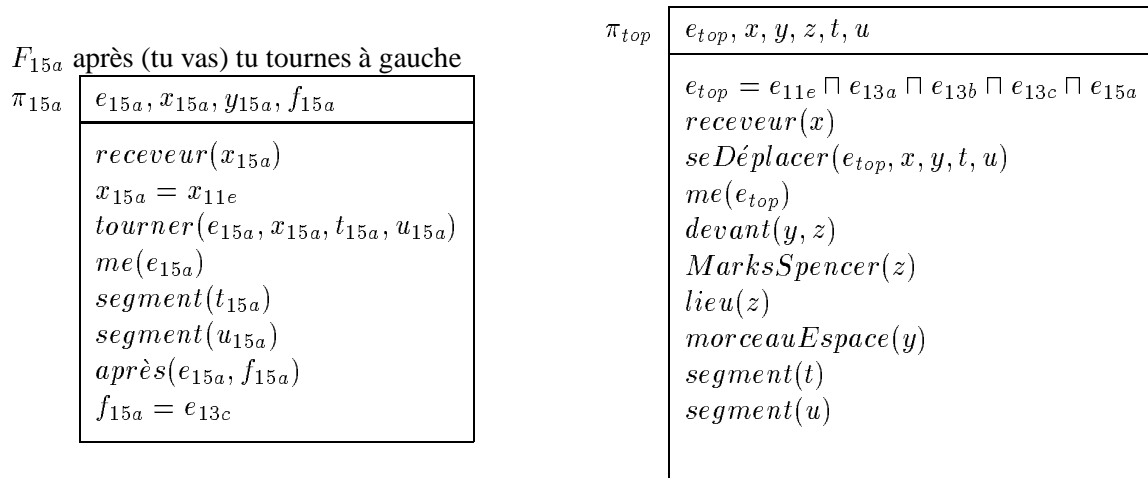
$F_{15a}$ après (tu vas) tu tournes à gauche

$\pi_{15a}$

| $e_{15a}, x_{15a}, y_{15a}, f_{15a}$ |
|---|
| $receveur(x_{15a})$ <br> $x_{15a} = x_{11e}$ <br> $tourner(e_{15a}, x_{15a}, t_{15a}, u_{15a})$ <br> $me(e_{15a})$ <br> $segment(t_{15a})$ <br> $segment(u_{15a})$ <br> $après(e_{15a}, f_{15a})$ <br> $f_{15a} = e_{13c}$ |

$\pi_{top}$

| $e_{top}, x, y, z, t, u$ |
|---|
| $e_{top} = e_{11e} \sqcap e_{13a} \sqcap e_{13b} \sqcap e_{13c} \sqcap e_{15a}$ <br> $receveur(x)$ <br> $seDéplacer(e_{top}, x, y, t, u)$ <br> $me(e_{top})$ <br> $devant(y, z)$ <br> $MarksSpencer(z)$ <br> $lieu(z)$ <br> $morceauEspace(y)$ <br> $segment(t)$ <br> $segment(u)$ |